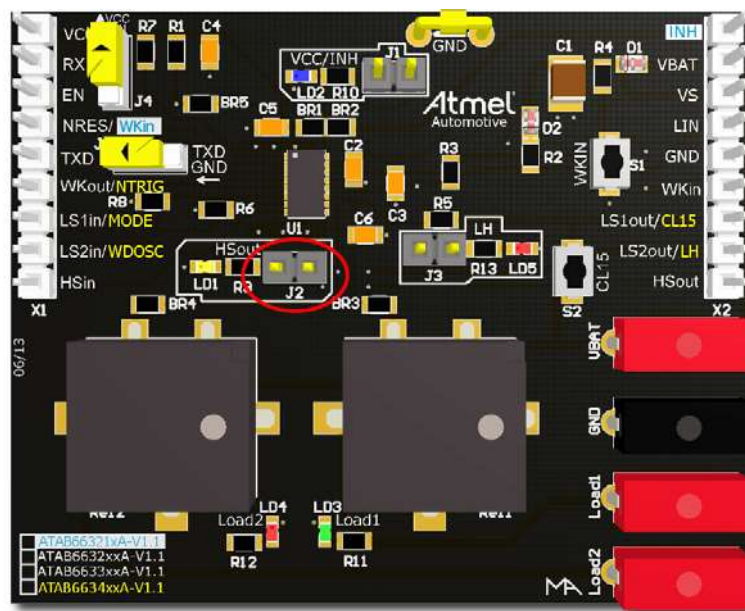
VCC
VCC
RX
EN
J4
NRES/WKin
TXD
TXD
GND
WKout/NTRIG
LS1in/MODE
LS2in/WDOSC
HSin
X1
R7
R1
C4
BR5
R8
R6
GND
VCC/INH
J1
LD2
R10
C5
BR1
BR2
Atmel
Automotive
C2
U1
C6
C3
R3
R5
HSout
LD1
R9
J2
BR4
BR3
LH
J3
R13
LD5
C1
R4
D1
D2
R2
WKIN
S1
CL15
S2
INH
VBAT
VS
LIN
GND
WKin
LS1out/CL15
LS2out/LH
HSout
X2
VBAT
GND
Load1
Load2
06/13
Rel2
Rel1
LD4
LD3
Load2
Load1
R12
R11
ATAB66321xA-V1.1
ATAB6632xxA-V1.1
ATAB6633xxA-V1.1
ATAB6634xxA-V1.1
MA